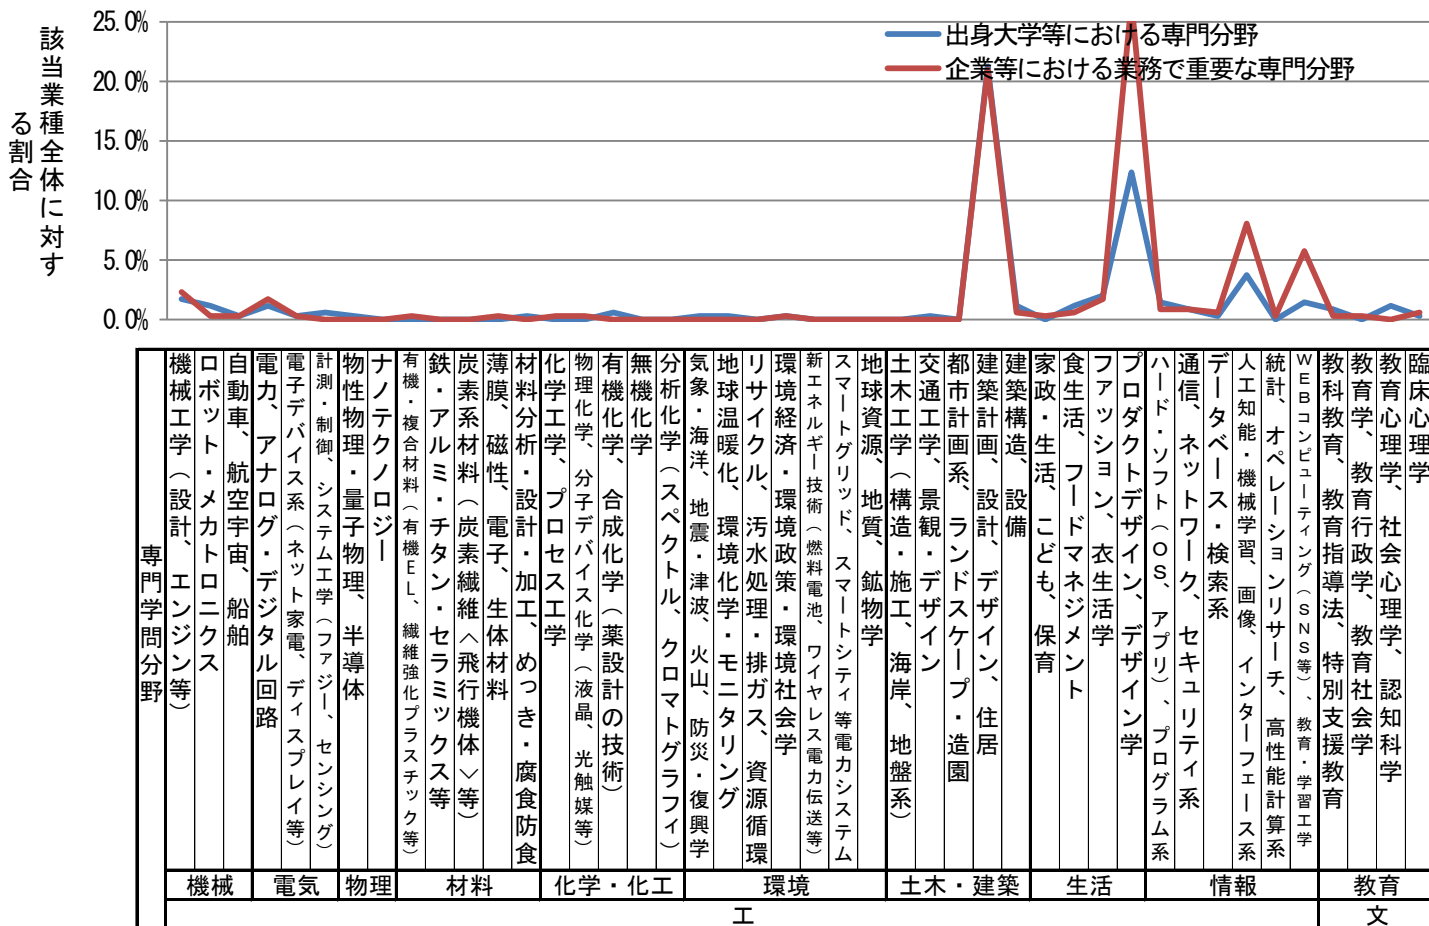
該当業種全体に対する割合

25.0%
20.0%
15.0%
10.0%
5.0%
0.0%

出身大学等における専門分野
企業等における業務で重要な専門分野

専門学問分野

| 機械工学（設計、エンジン等） | ロボット・メカトロニクス | 自動車、航空宇宙、船舶 | 電力、アナログ・デジタル回路 | 電子デバイス系（ネット家電、ディスプレイ等） | 計測・制御、システム工学（ファジー、センシング） | 物性物理・量子物理、半導体 | ナノテクノロジー | 有機・複合材料（有機EL、繊維強化プラスチック等） | 鉄・アルミ・チタン・セラミックス等 | 炭素系材料（炭素繊維〈飛行機体〉等） | 薄膜、磁性、電子、生体材料 | 材料分析・設計・加工、めっき・腐食防食 | 化学工学、プロセス工学 | 物理化学、分子デバイス化学（液晶、光触媒等） | 有機化学、合成化学（薬設計の技術） | 無機化学 | 分析化学（スペクトル、クロマトグラフィ） | 気象・海洋、地震・津波、火山、防災・復興学 | 地球温暖化、環境化学・モニタリング | リサイクル、汚水処理・排ガス、資源循環 | 環境経済・環境政策・環境社会学 | 新エネルギー技術（燃料電池、ワイヤレス電力伝送等） | スマートグリッド、スマートシティ等電力システム | 地球資源、地質、鉱物学 | 土木工学（構造・施工、海岸、地盤系） | 交通工学、景観・デザイン | 都市計画系、ランドスケープ・造園 | 建築計画、設計、デザイン、住居 | 建築構造、設備 | 家政・生活、こども、保育 | 食生活、フードマネジメント | ファッション、衣生活学 | プロダクトデザイン、デザイン学 | ハード・ソフト（OS、アプリ）、プログラム系 | 通信、ネットワーク、セキュリティ系 | データベース・検索系 | 人工知能・機械学習、画像、インターフェース系 | 統計、オペレーションリサーチ、高性能計算系 | WEBコンピューティング（SNS等）、教育・学習工学 | 教科教育、教育指導法、特別支援教育 | 教育学、教育行政学、教育社会学 | 教育心理学、社会心理学、認知科学 | 臨床心理学 |
|---|---|---|---|---|---|---|---|---|---|---|---|---|---|---|---|---|---|---|---|---|---|---|---|---|---|---|---|---|---|---|---|---|---|---|---|---|---|---|---|---|---|---|---|

機械 | 電気 | 物理 | 材料 | 化学・化工 | 環境 | 土木・建築 | 生活 | 情報 | 教育
工 | 文